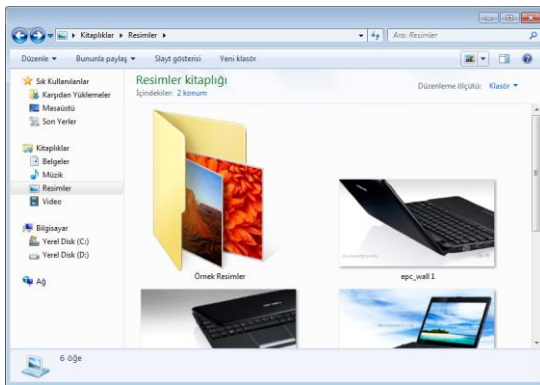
Kitaplıklar ▸ Resimler ▸

Ara: Resimler

Düzenle ▾ Bununla paylaş ▾ Slayt gösterisi Yeni klasör

Sık Kullanılanlar
Karşıdan Yüklemeler
Masaüstü
Son Yerler

Kitaplıklar
Belgeler
Müzik
Resimler
Video

Bilgisayar
Yerel Disk (C:)
Yerel Disk (D:)

Ağ

Resimler kitaplığı
İçindekiler: 2 konum

Düzenleme ölçütü: Klasör ▾

Örnek Resimler

epc_wall 1

6 öğe